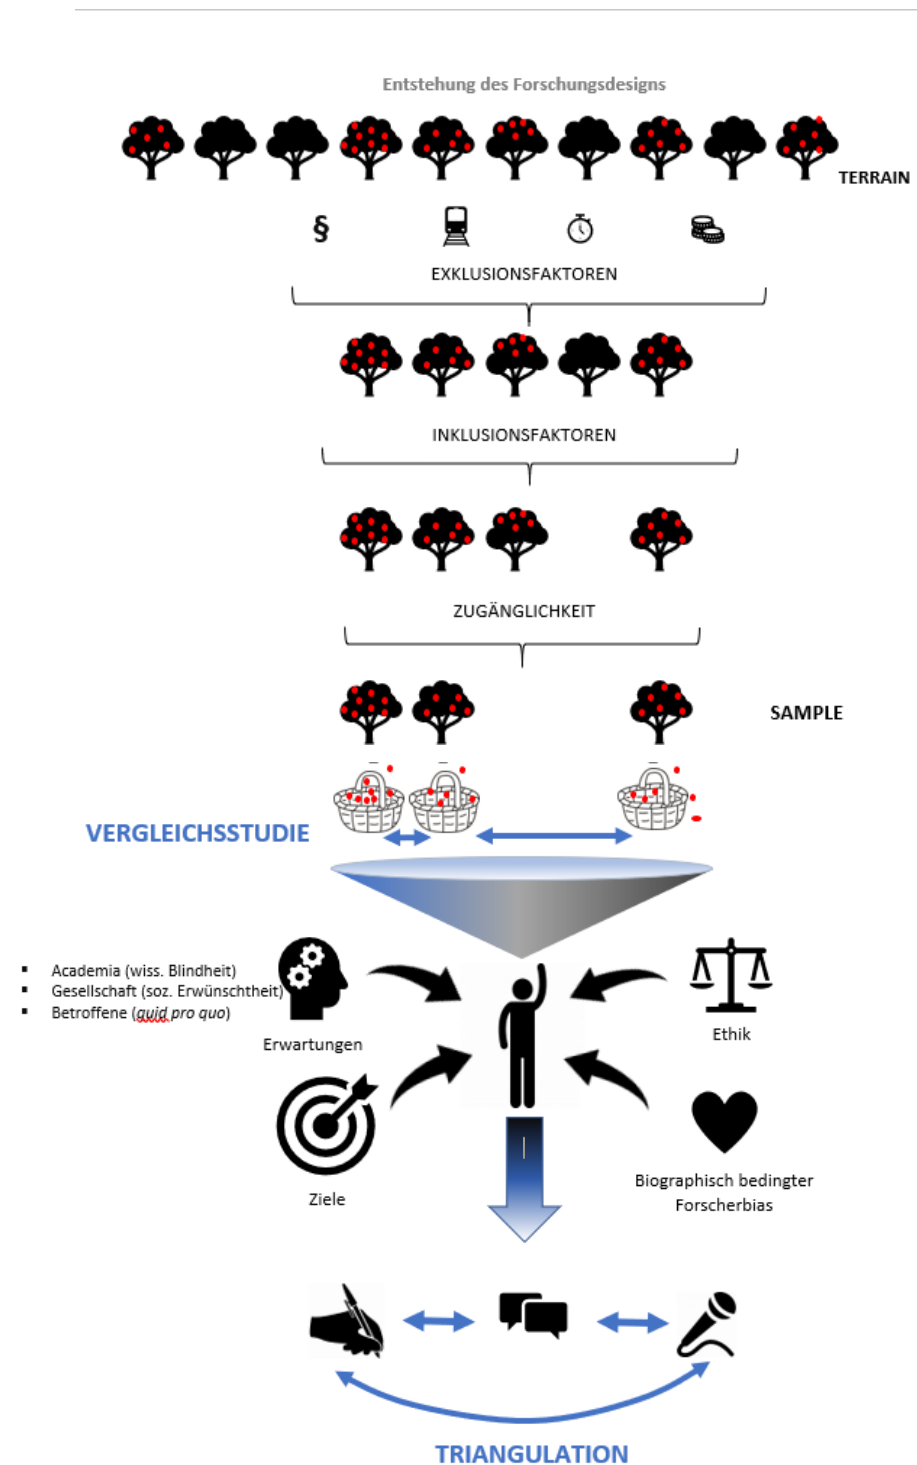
Entstehung des Forschungsdesigns

TERRAIN

§

EXKLUSIONSFAKTOREN

INKLUSIONSFAKTOREN

ZUGÄNGLICHKEIT

SAMPLE

VERGLEICHSSTUDIE

- Academia (wiss. Blindheit)
- Gesellschaft (soz. Erwünschtheit)
- Betroffene (*quid pro quo*)

Erwartungen

Ethik

Ziele

Biographisch bedingter Forscherbias

TRIANGULATION